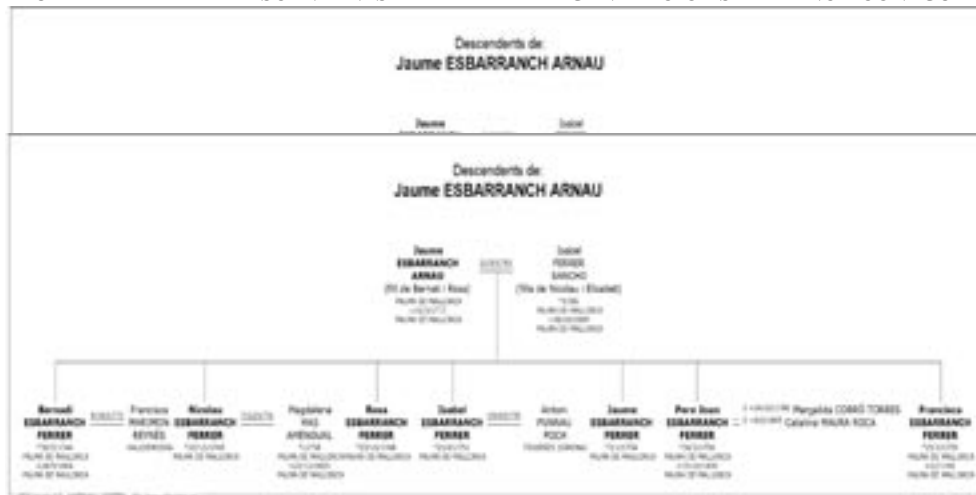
Descendents de:
Jaume ESBARRANCH ARNAU

Jaume
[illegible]

Isabel
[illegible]

Descendents de:
Jaume ESBARRANCH ARNAU

Jaume ESBARRANCH ARNAU
(fill de Bernat i Rosa)
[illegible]

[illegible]

Isabel FERRER SANCHO
(filla de Nicolau i Elisabet)
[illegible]

Bernadí ESBARRANCH FERRER
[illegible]

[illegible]

Francisca MARCOS REYNÉS
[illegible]

Nicolau ESBARRANCH FERRER
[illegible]

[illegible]

Magdalena MAS ARENOUAL
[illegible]

Rosa ESBARRANCH FERRER
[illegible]

Isabel ESBARRANCH FERRER
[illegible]

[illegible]

Anton PUNYAU ROCA
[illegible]

Jaume ESBARRANCH FERRER
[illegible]

Pere Joan ESBARRANCH FERRER
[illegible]

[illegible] Margalida COMAS TORRES
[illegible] Catalina MAURA ROCA

Francisca ESBARRANCH FERRER
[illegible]